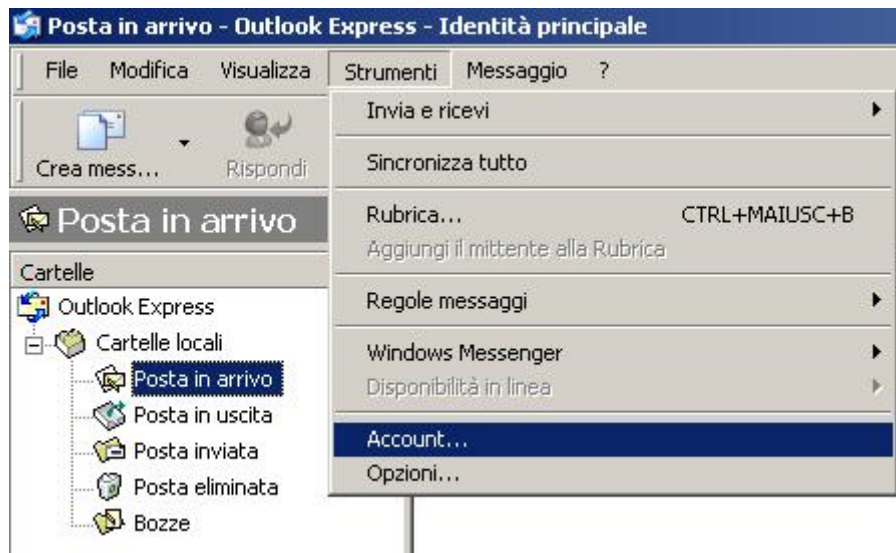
Posta in arrivo - Outlook Express - Identità principale

File Modifica Visualizza Strumenti Messaggio ?

Crea mess... Rispondi

Posta in arrivo

Cartelle

Outlook Express
Cartelle locali
Posta in arrivo
Posta in uscita
Posta inviata
Posta eliminata
Bozze

Invia e ricevi
Sincronizza tutto
Rubrica... CTRL+MAIUSC+B
Aggiungi il mittente alla Rubrica
Regole messaggi
Windows Messenger
Disponibilità in linea
Account...
Opzioni...